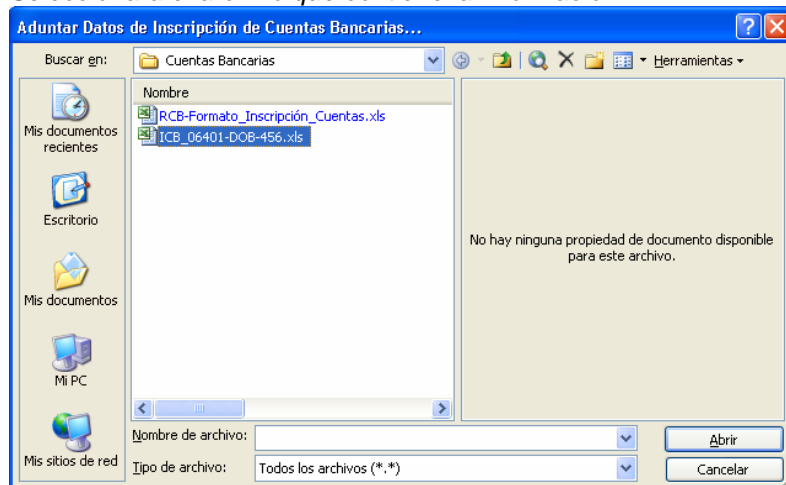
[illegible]

Aduntar Datos de Inscripción de Cuentas Bancarias...

Buscar en: Cuentas Bancarias

Herramientas

Mis documentos recientes

Escritorio

Mis documentos

Mi PC

Mis sitios de red

Nombre

RCB-Formato_Inscripción_Cuentas.xls

ICB_06401-DOB-456.xls

No hay ninguna propiedad de documento disponible para este archivo.

Nombre de archivo:

Tipo de archivo: Todos los archivos (*.*)

Abrir

Cancelar